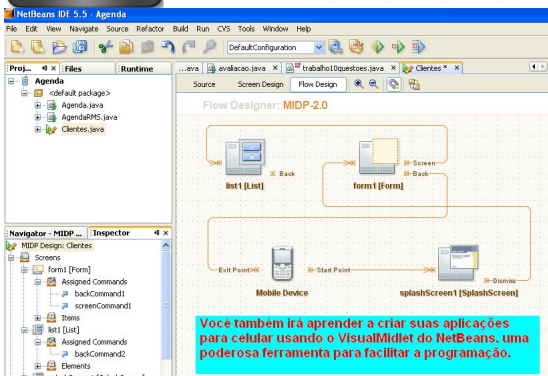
NetBeans IDE 5.5 - Agenda

File Edit View Navigate Source Refactor Build Run CVS Tools Window Help

DefaultConfiguration

Proj... Files Runtime

Agenda
<default package>
Agenda.java
AgendaRMS.java
Clientes.java

...ava avaliacao.java trabalho10questoes.java Clientes *

Source Screen Design Flow Design

Flow Designer: MIDP-2.0

Back
list1 [List]
Screen
Back
form1 [Form]

Navigator - MIDP ... Inspector

MIDP Design: Clientes
Screens
form1 [Form]
Assigned Commands
backCommand1
screenCommand1
Items
list1 [List]
Assigned Commands
backCommand2
Elements

Exit Point
Start Point
Mobile Device
Dismiss
splashScreen1 [SplashScreen]

Você também irá aprender a criar suas aplicações para celular usando o VisualMidlet do NetBeans, uma poderosa ferramenta para facilitar a programação.